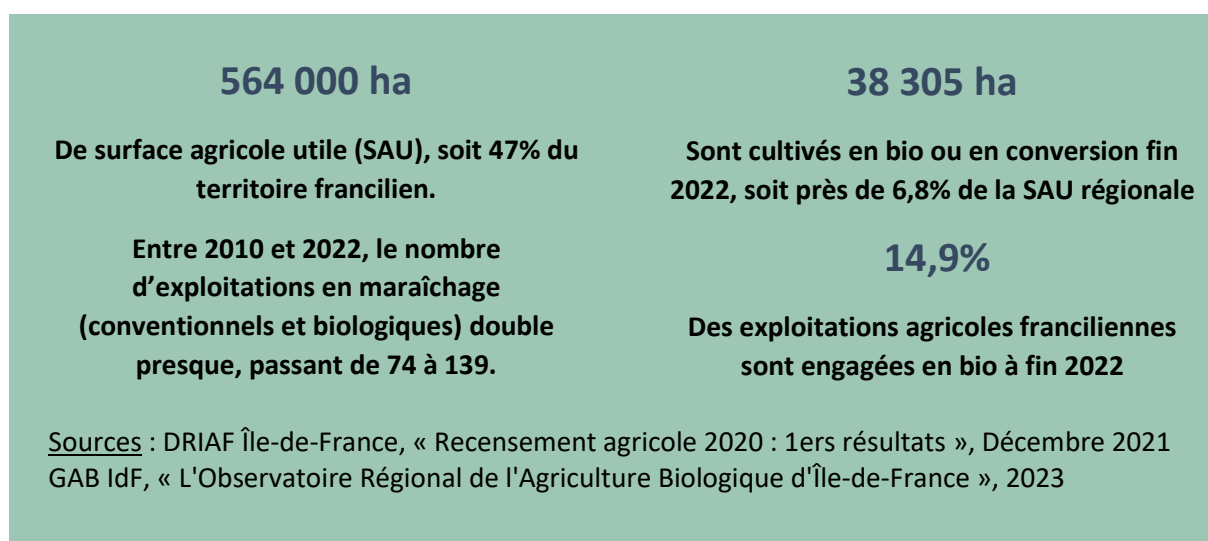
564 000 ha

De surface agricole utile (SAU), soit 47% du territoire francilien.

Entre 2010 et 2022, le nombre d’exploitations en maraîchage (conventionnels et biologiques) double presque, passant de 74 à 139.

38 305 ha

Sont cultivés en bio ou en conversion fin 2022, soit près de 6,8% de la SAU régionale

14,9%

Des exploitations agricoles franciliennes sont engagées en bio à fin 2022

Sources : DRIAF Île-de-France, « Recensement agricole 2020 : 1ers résultats », Décembre 2021
GAB IdF, « L'Observatoire Régional de l'Agriculture Biologique d'Île-de-France », 2023